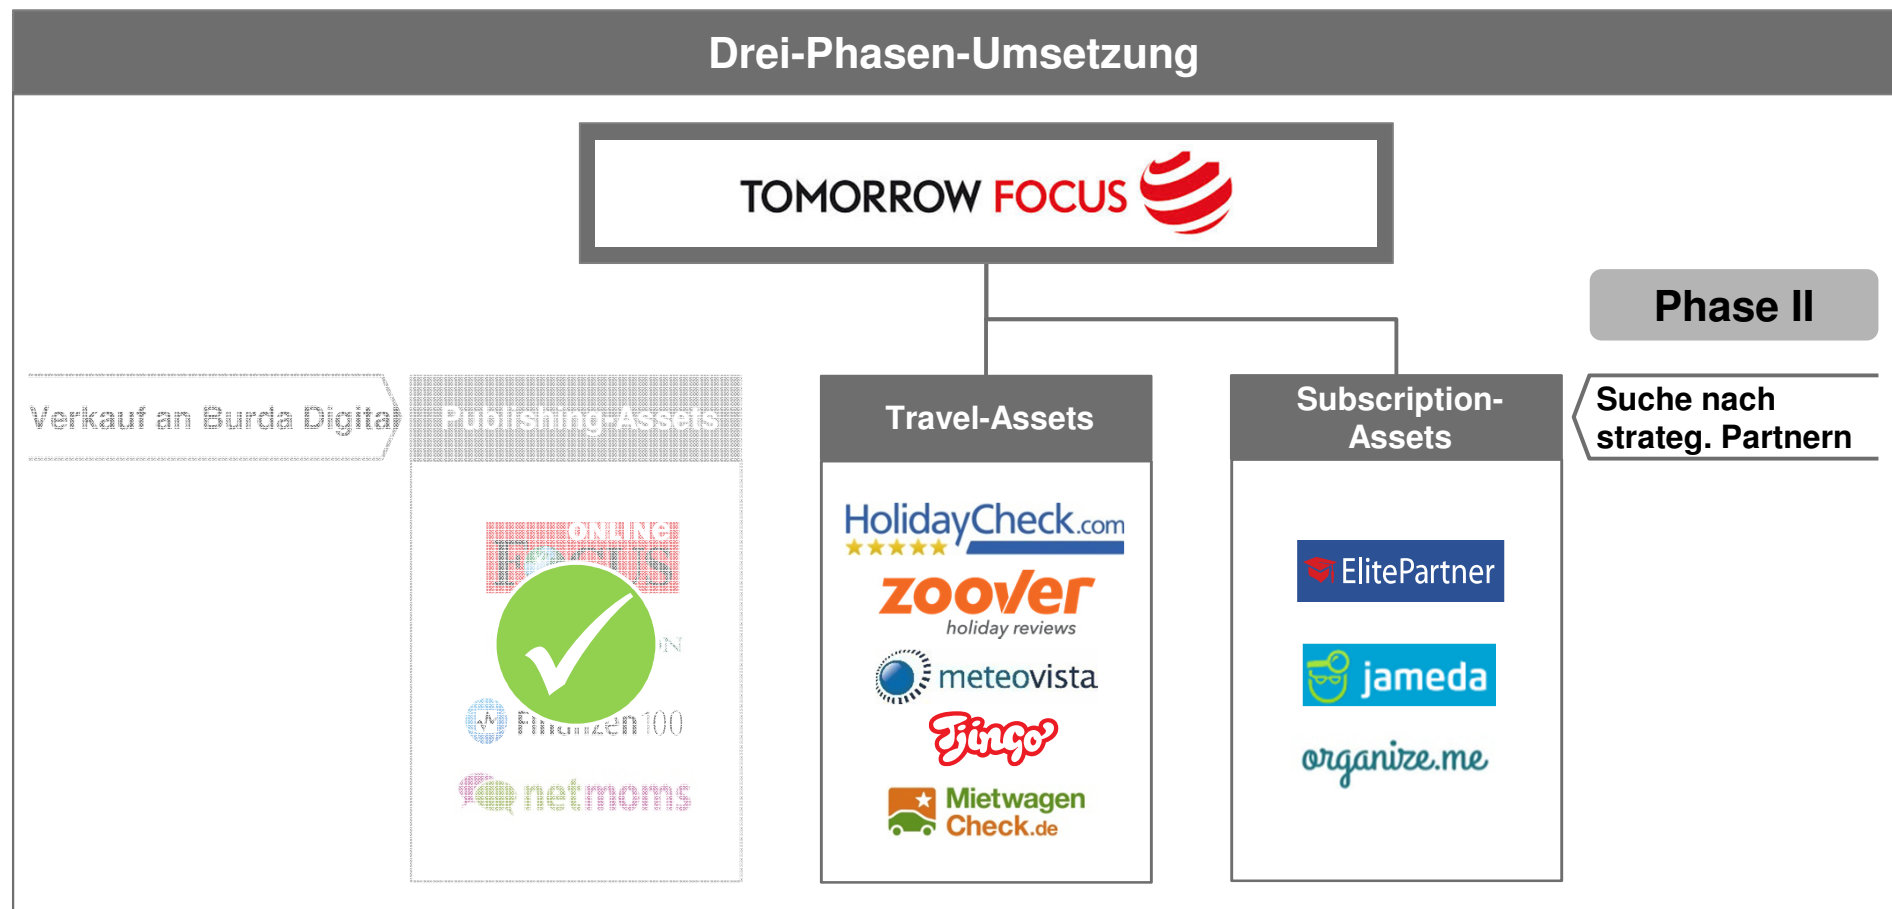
Drei-Phasen-Umsetzung

TOMORROW FOCUS

Phase II

Verkauf an Burda Digital

Publishing-Assets

ONLINE FOCUS

Finanzen100

netmoms

Travel-Assets

HolidayCheck.com

zoover holiday reviews

meteovista

Tjingo

Mietwagen Check.de

Subscription-Assets

ElitePartner

jameda

organize.me

Suche nach strateg. Partnern